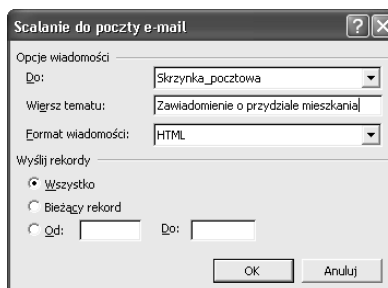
Scalanie do poczty e-mail

Opcje wiadomości

Do: Skrzynka_pocztowa

Wiersz tematu: Zawiadomienie o przydziale mieszkania

Format wiadomości: HTML

Wyślij rekordy

Wszystko

Bieżący rekord

Od: Do:

OK Anuluj